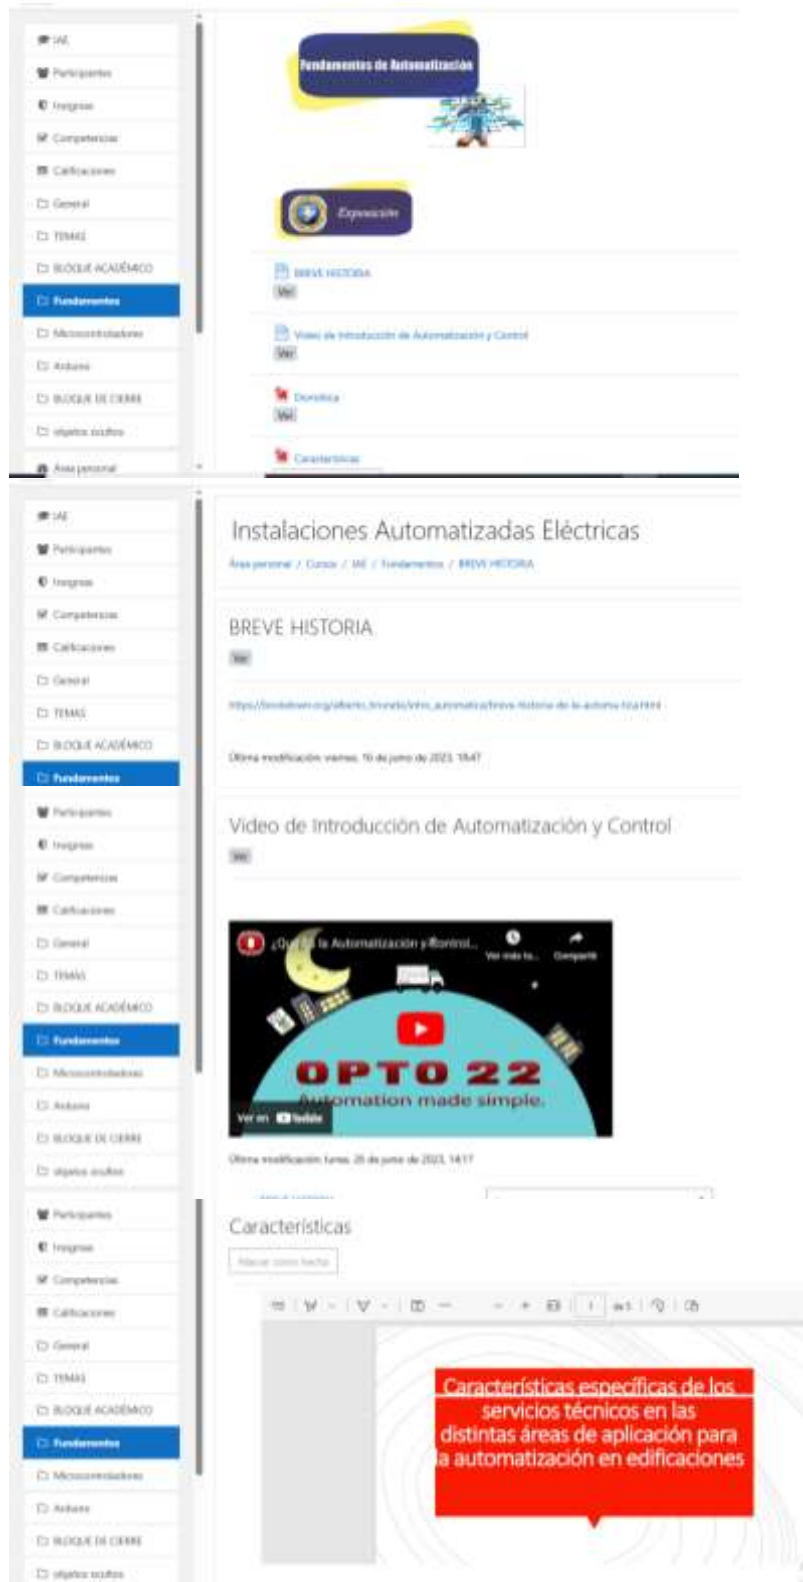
IAE
Participantes
Insignias
Competencias
Calificaciones
General
TEMAS
BLOQUE ACADÉMICO
Fundamentos
Microcontroladores
Arduino
BLOQUE DE CIERRE
objetos ocultos
Área personal

Fundamentos de Automatización

Exposición

BREVE HISTORIA
Ver

Video de Introducción de Automatización y Control
Ver

Domótica
Ver

Características

IAE
Participantes
Insignias
Competencias
Calificaciones
General
TEMAS
BLOQUE ACADÉMICO
Fundamentos
Participantes
Insignias
Competencias
Calificaciones
General
TEMAS
BLOQUE ACADÉMICO
Fundamentos
Microcontroladores
Arduino
BLOQUE DE CIERRE
objetos ocultos

Instalaciones Automatizadas Eléctricas
Área personal / Cursos / IAE / Fundamentos / BREVE HISTORIA

BREVE HISTORIA
Ver

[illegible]

Última modificación: viernes, 16 de junio de 2023, 18:47

Video de Introducción de Automatización y Control
Ver

¿Qué es la Automatización y Control...
Ver más ta...
Compartir
OPTO 22
Automation made simple.
Ver en YouTube

Última modificación: lunes, 26 de junio de 2023, 14:17

Participantes
Insignias
Competencias
Calificaciones
General
TEMAS
BLOQUE ACADÉMICO
Fundamentos
Microcontroladores
Arduino
BLOQUE DE CIERRE
objetos ocultos

Características
Marcar como hecha

Características específicas de los servicios técnicos en las distintas áreas de aplicación para la automatización en edificaciones